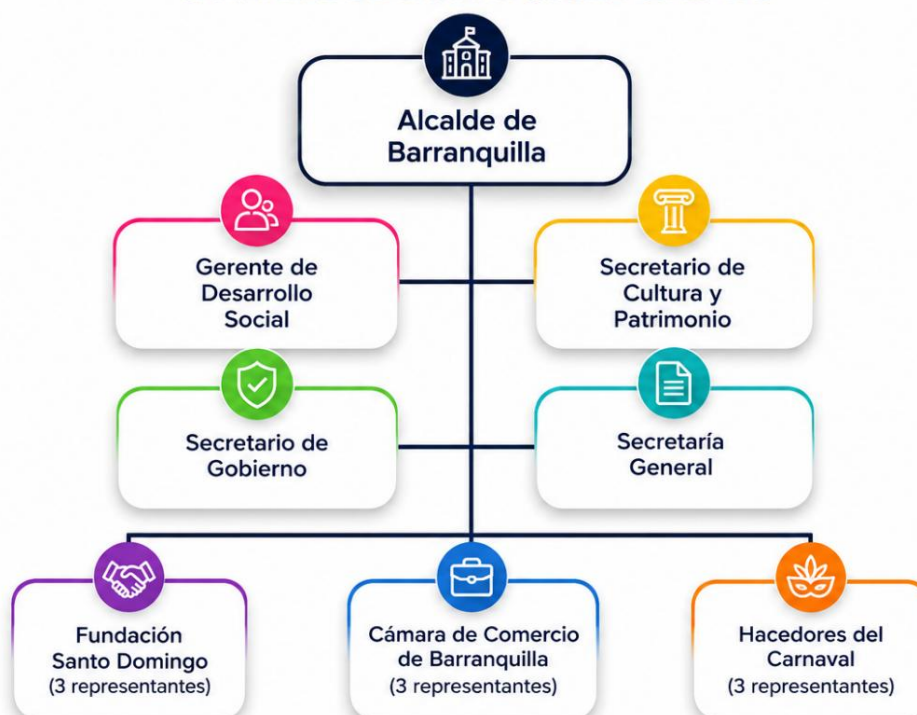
Alcalde de Barranquilla

Gerente de Desarrollo Social

Secretario de Cultura y Patrimonio

Secretario de Gobierno

Secretaría General

Fundación Santo Domingo
(3 representantes)

Cámara de Comercio de Barranquilla
(3 representantes)

Hacedores del Carnaval
(3 representantes)